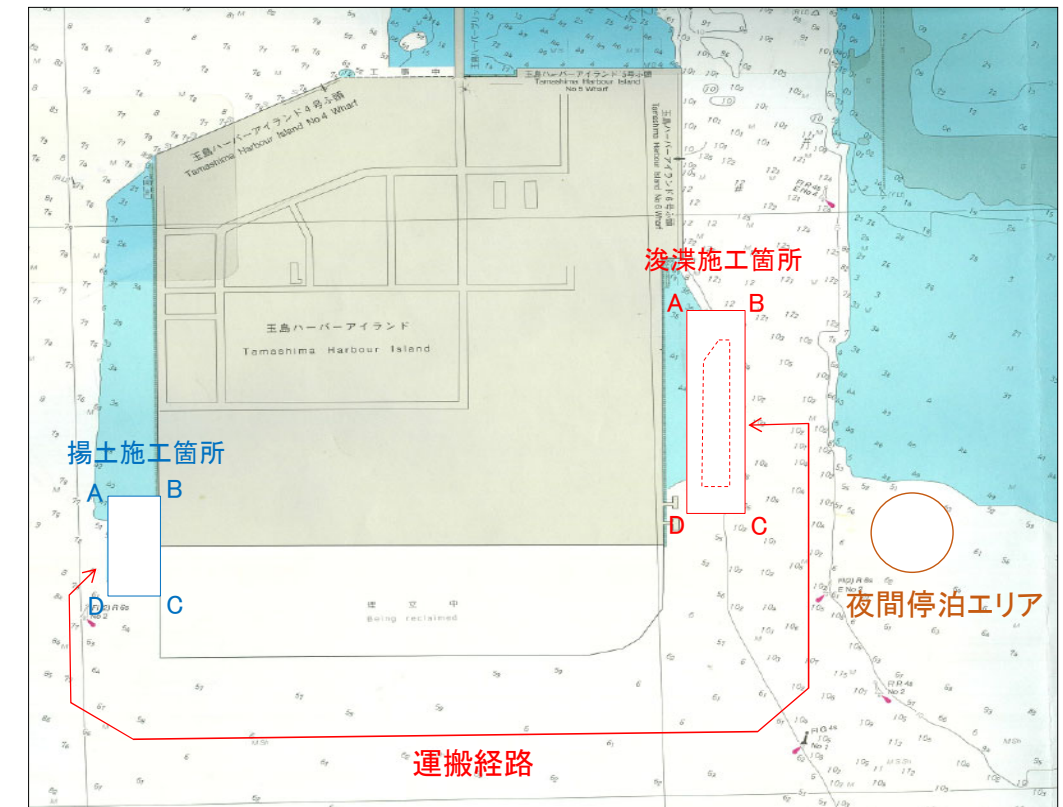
工事中

玉島ハーバーアイランド5号ふ頭
Tamashima Harbour Island No.5 Wharf

玉島ハーバーアイランド4号ふ頭
Tamashima Harbour Island No.4 Wharf

玉島ハーバーアイランド6号ふ頭
Tamashima Harbour Island No.6 Wharf

浚渫施工箇所

A B

D C

玉島ハーバーアイランド
Tamashima Harbour Island

揚土施工箇所

A B

D C

埋立中
Being reclaimed

夜間停泊エリア

運搬経路